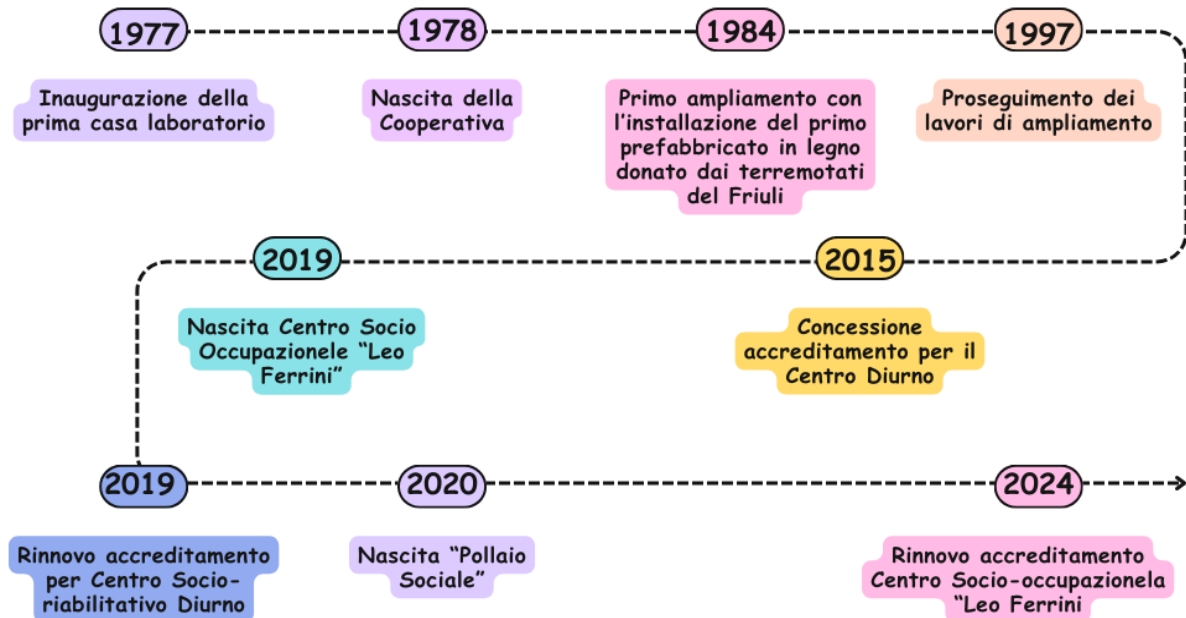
1977

Inaugurazione della prima casa laboratorio

1978

Nascita della Cooperativa

1984

Primo ampliamento con l'installazione del primo prefabbricato in legno donato dai terremotati del Friuli

1997

Proseguimento dei lavori di ampliamento

2015

Concessione accreditamento per il Centro Diurno

2019

Nascita Centro Socio Occupazionele "Leo Ferrini"

2019

Rinnovo accreditamento per Centro Socio-riabilitativo Diurno

2020

Nascita "Pollaio Sociale"

2024

Rinnovo accreditamento Centro Socio-occupazionela "Leo Ferrini